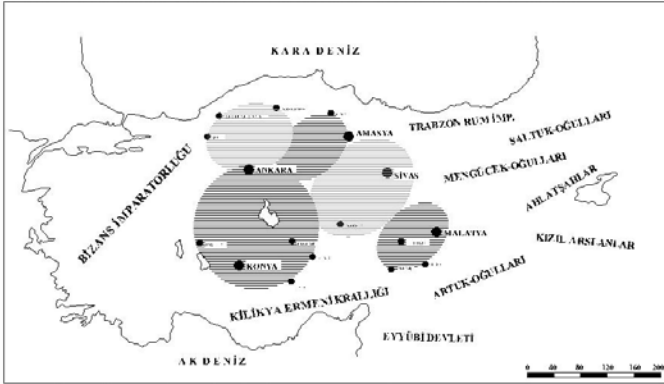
KARA DENİZ

TRABZON RUM İMP.

SALTUK-OĞULLARI

MENGÜCEK-OĞULLARI

AHLATŞAHLAR

KIZIL ARSLANLAR

ARTUK-OĞULLARI

EYYÜBİ DEVLETİ

KİLİKYA ERMENİ KRALLIĞI

BİZANS İMPARATORLUĞU

AK DENİZ

AMASYA

ANKARA

SİVAS

MALATYA

KONYA

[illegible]

0 40 80 120 160 200